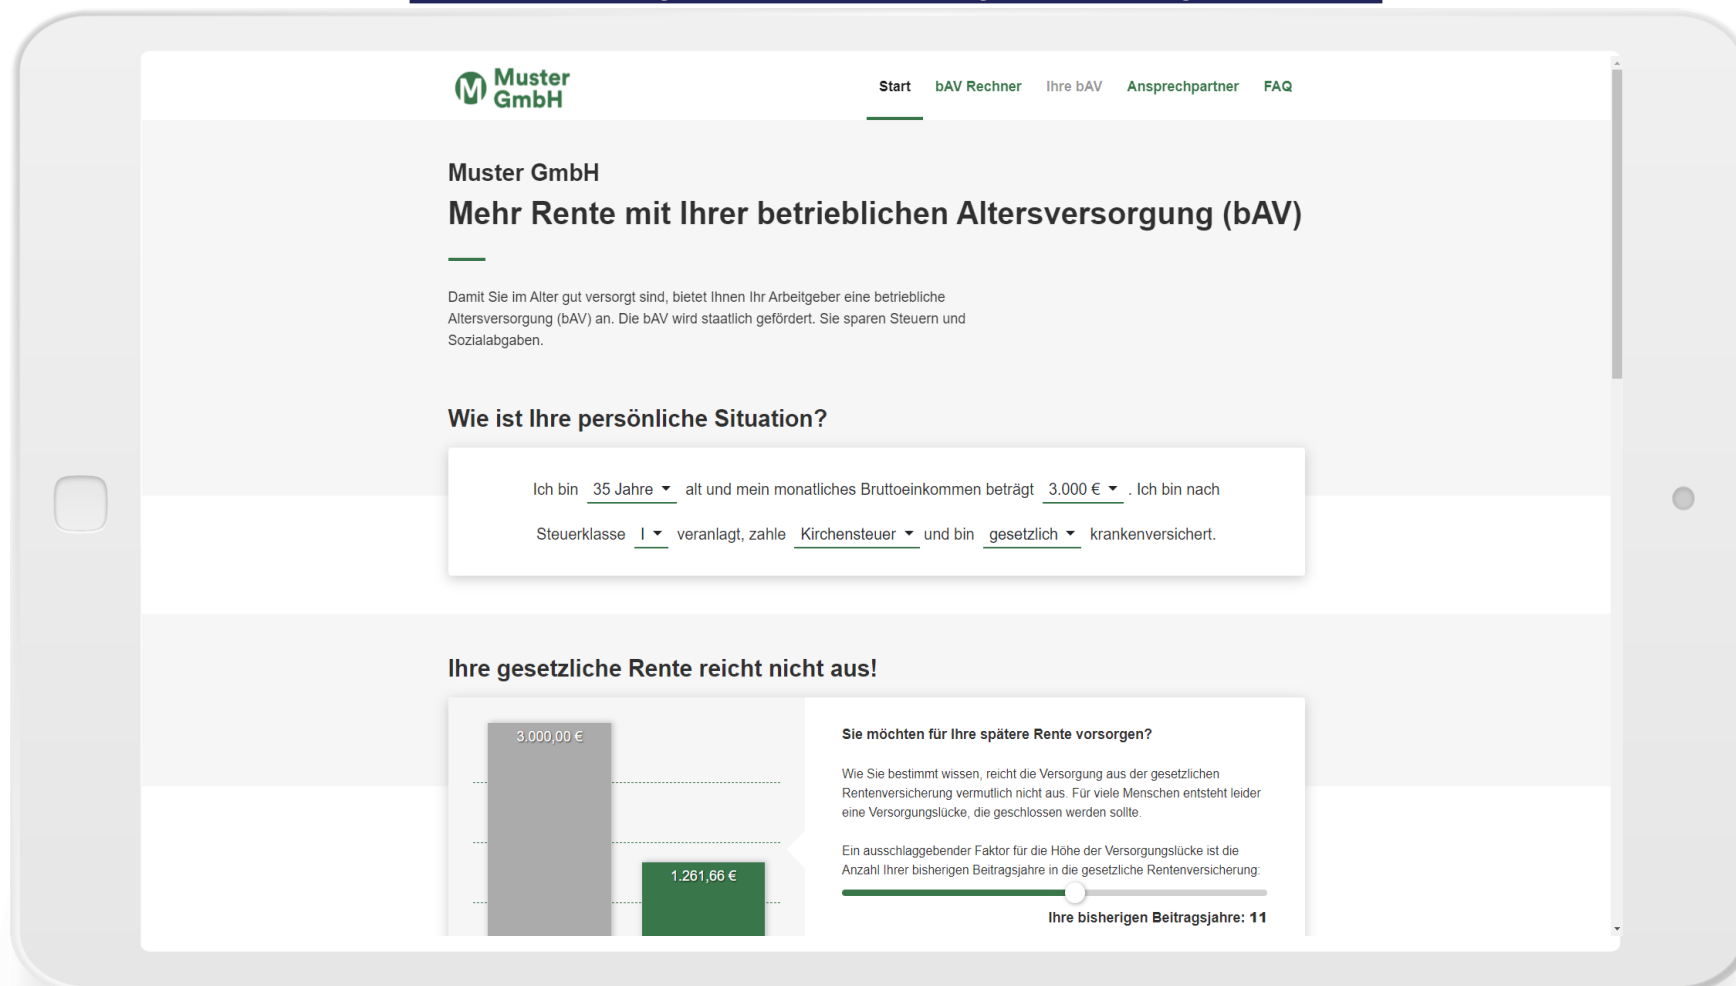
Muster GmbH

Start bAV Rechner Ihre bAV Ansprechpartner FAQ

Muster GmbH

Mehr Rente mit Ihrer betrieblichen Altersversorgung (bAV)

Damit Sie im Alter gut versorgt sind, bietet Ihnen Ihr Arbeitgeber eine betriebliche Altersversorgung (bAV) an. Die bAV wird staatlich gefördert. Sie sparen Steuern und Sozialabgaben.

Wie ist Ihre persönliche Situation?

Ich bin 35 Jahre alt und mein monatliches Bruttoeinkommen beträgt 3.000 € . Ich bin nach Steuerklasse I veranlagt, zahle Kirchensteuer und bin gesetzlich krankenversichert.

Ihre gesetzliche Rente reicht nicht aus!

3.000,00 €

1.261,66 €

Sie möchten für Ihre spätere Rente vorsorgen?

Wie Sie bestimmt wissen, reicht die Versorgung aus der gesetzlichen Rentenversicherung vermutlich nicht aus. Für viele Menschen entsteht leider eine Versorgungslücke, die geschlossen werden sollte.

Ein ausschlaggebender Faktor für die Höhe der Versorgungslücke ist die Anzahl Ihrer bisherigen Beitragsjahre in die gesetzliche Rentenversicherung:

Ihre bisherigen Beitragsjahre: 11